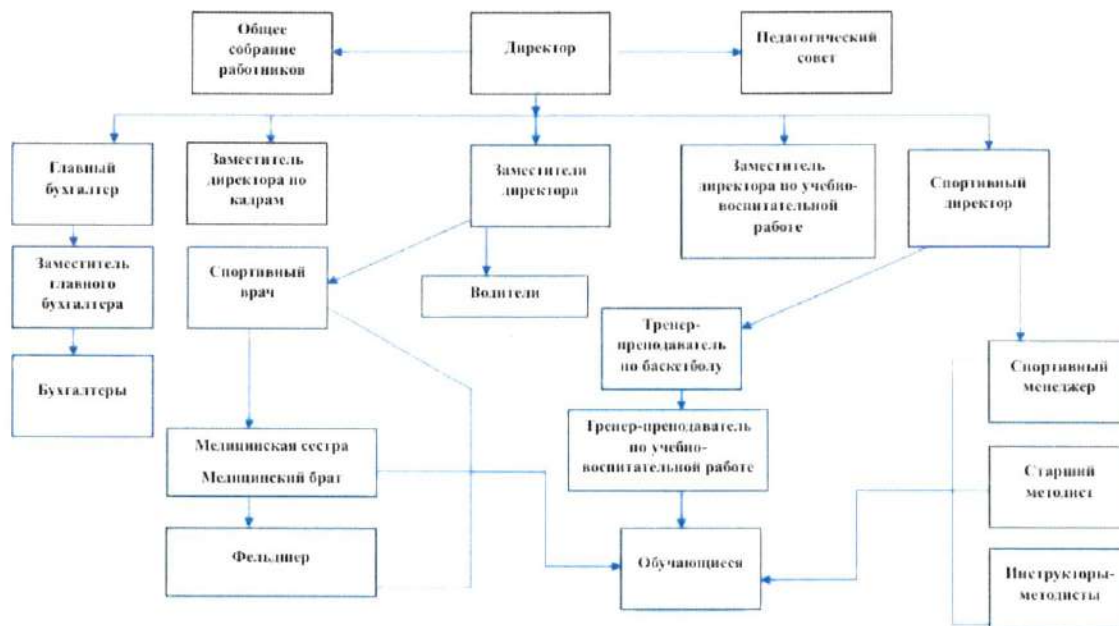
Общее собрание работников

Директор

Педагогический совет

Главный бухгалтер

Заместитель директора по кадрам

Заместители директора

Заместитель директора по учебно-воспитательной работе

Спортивный директор

Заместитель главного бухгалтера

Спортивный врач

Водители

Тренер-преподаватель по баскетболу

Спортивный менеджер

Бухгалтеры

Медицинская сестра
Медицинский брат

Тренер-преподаватель по учебно-воспитательной работе

Старший методист

Фельдшер

Обучающиеся

Инструкторы-методисты